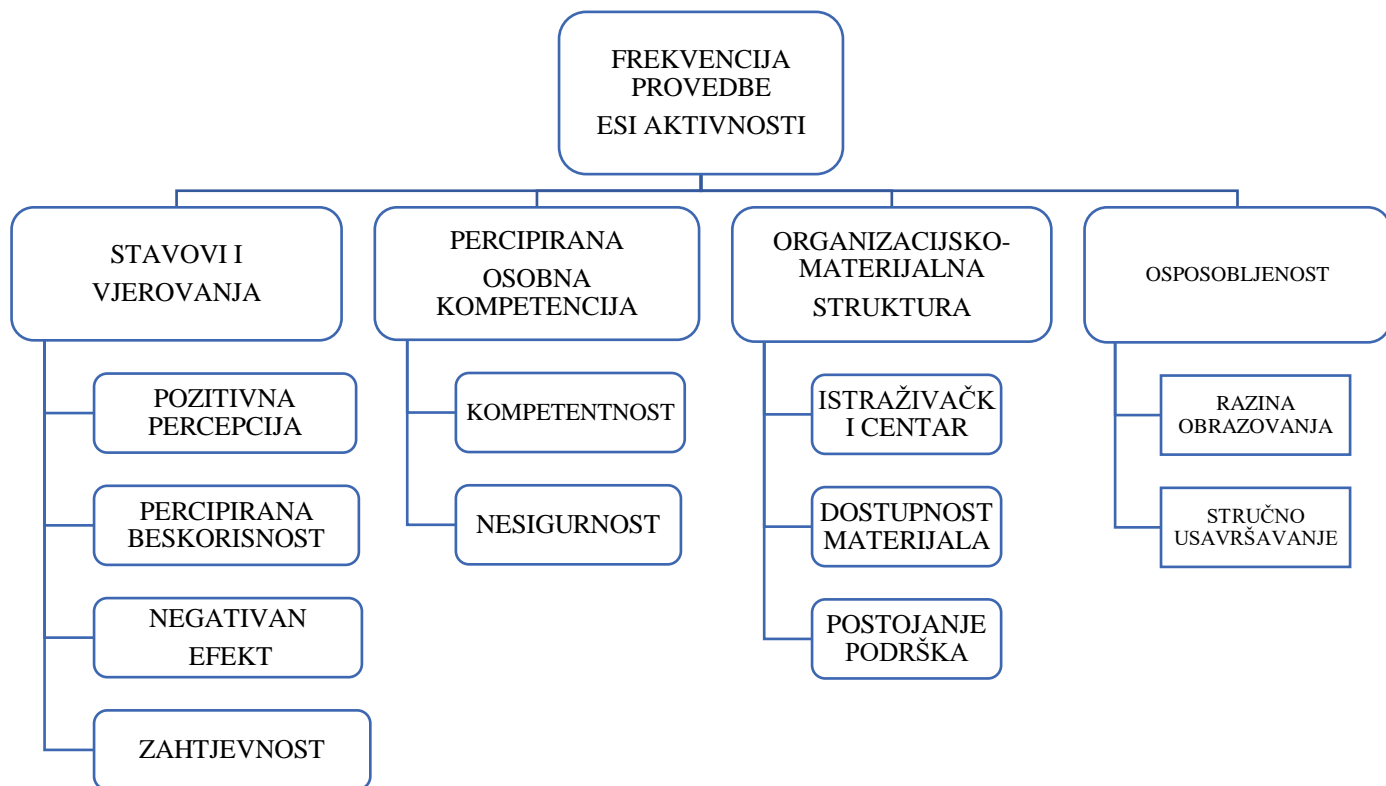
FREKVENCIJA PROVEDBE ESI AKTIVNOSTI

STAVOVI I VJEROVANJA

POZITIVNA PERCEPCIJA

PERCIPIRANA BESKORISNOST

NEGATIVAN EFEKT

ZAHTJEVNOST

PERCIPIRANA OSOBNA KOMPETENCIJA

KOMPETENTNOST

NESIGURNOST

ORGANIZACIJSKO-MATERIJALNA STRUKTURA

ISTRAŽIVAČK I CENTAR

DOSTUPNOST MATERIJALA

POSTOJANJE PODRŠKA

OSPOSOBLJENOST

RAZINA OBRAZOVANJA

STRUČNO USAVRŠAVANJE